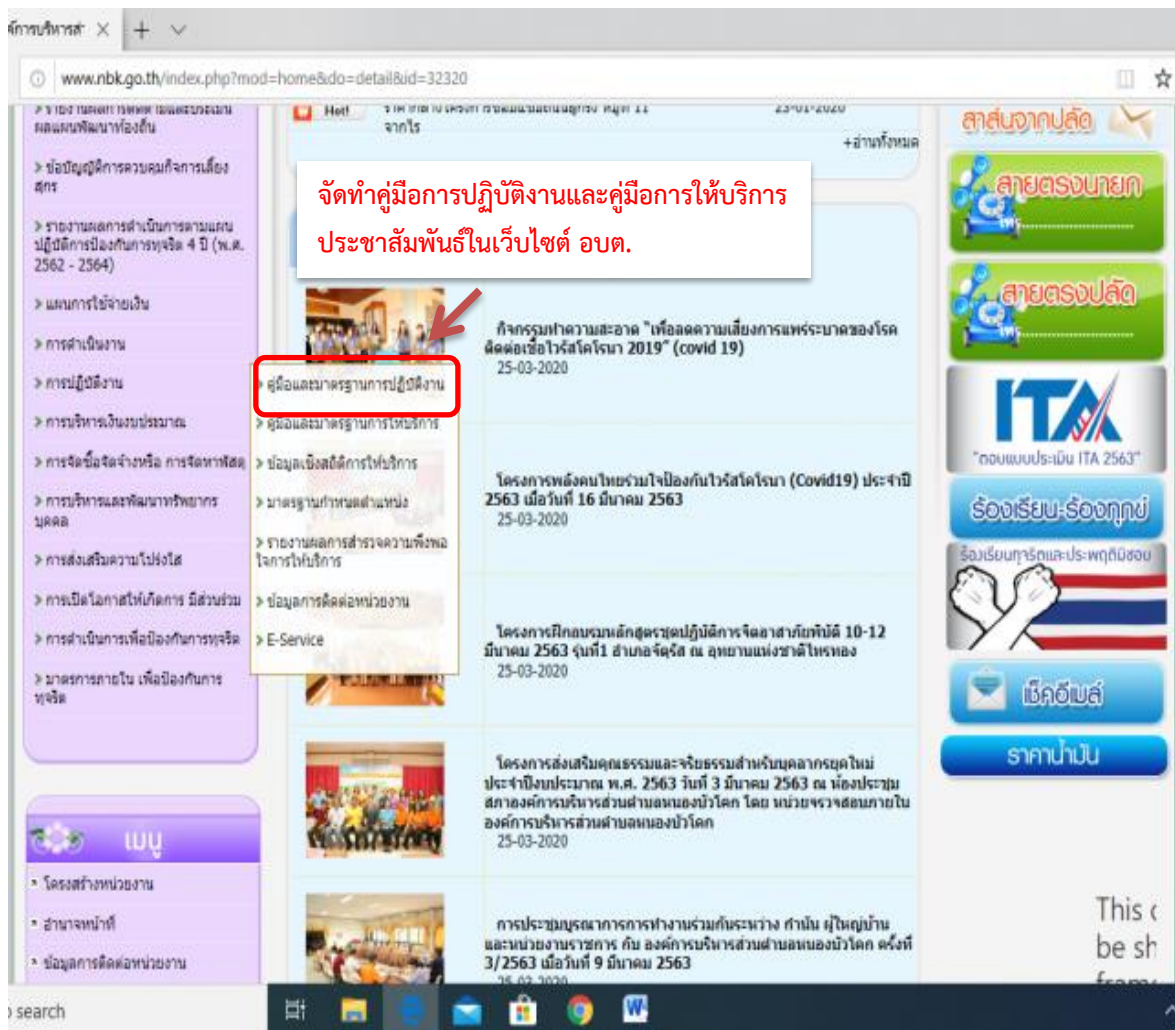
ค์การบริหารส่ ×

www.nbk.go.th/index.php?mod=home&do=detail&id=32320

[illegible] ผลแผนพัฒนาท้องถิ่น

> ข้อบัญญัติการควบคุมกิจการเลี้ยงสุกร

> รายงานผลการดำเนินการตามแผนปฏิบัติการป้องกันการทุจริต 4 ปี (พ.ศ. 2562 - 2564)

> แผนการใช้จ่ายเงิน

> การดำเนินงาน

> การปฏิบัติงาน

> การบริหารเงินงบประมาณ

> การจัดซื้อจัดจ้างหรือ การจัดหาพัสดุ

> การบริหารและพัฒนาทรัพยากรบุคคล

> การส่งเสริมความโปร่งใส

> การเปิดโอกาสให้เกิดการ มีส่วนร่วม

> การดำเนินการเพื่อป้องกันการทุจริต

> มาตรการภายใน เพื่อป้องกันการทุจริต

เมนู

โครงสร้างหน่วยงาน

อำนาจหน้าที่

ข้อมูลการติดต่อหน่วยงาน

Hot! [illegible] 23-01-2020 จากไร

+อ่านทั้งหมด

จัดทำคู่มือการปฏิบัติงานและคู่มือการให้บริการประชาสัมพันธ์ในเว็บไซต์ อบต.

> คู่มือและมาตรฐานการปฏิบัติงาน

> คู่มือและมาตรฐานการให้บริการ

> ข้อมูลเชิงสถิติการให้บริการ

> มาตรฐานกำหนดตำแหน่ง

> รายงานผลการสำรวจความพึงพอใจการให้บริการ

> ข้อมูลการติดต่อหน่วยงาน

> E-Service

กิจกรรมทำความสะอาด "เพื่อลดความเสี่ยงการแพร่ระบาดของโรคติดต่อเชื้อไวรัสโคโรนา 2019" (covid 19)
25-03-2020

โครงการพลังคนไทยร่วมใจป้องกันไวรัสโคโรนา (Covid19) ประจำปี 2563 เมื่อวันที่ 16 มีนาคม 2563
25-03-2020

โครงการฝึกอบรมหลักสูตรชุดปฏิบัติการจิตอาสาภัยพิบัติ 10-12 มีนาคม 2563 รุ่นที่1 อำเภอจัตุรัส ณ อุทยานแห่งชาติไทรทอง
25-03-2020

โครงการส่งเสริมคุณธรรมและจริยธรรมสำหรับบุคลากรยุคใหม่ ประจำปีงบประมาณ พ.ศ. 2563 วันที่ 3 มีนาคม 2563 ณ ห้องประชุมสภาองค์การบริหารส่วนตำบลหนองบัวโคก โดย หน่วยตรวจสอบภายในองค์การบริหารส่วนตำบลหนองบัวโคก
25-03-2020

การประชุมบูรณาการการทำงานร่วมกันระหว่าง กำนัน ผู้ใหญ่บ้าน และหน่วยงานราชการ กับ องค์การบริหารส่วนตำบลหนองบัวโคก ครั้งที่ 3/2563 เมื่อวันที่ 9 มีนาคม 2563
25-03-2020

สาส์นจากปลัด

สายตรงนายก

สายตรงปลัด

ITA

"ตอบแบบประเมิน ITA 2563"

ร้องเรียน-ร้องทุกข์

ร้องเรียนทุจริตและประพฤติมิชอบ

เช็คอีเมล์

ราคาน้ำมัน

This c be sh fram

search